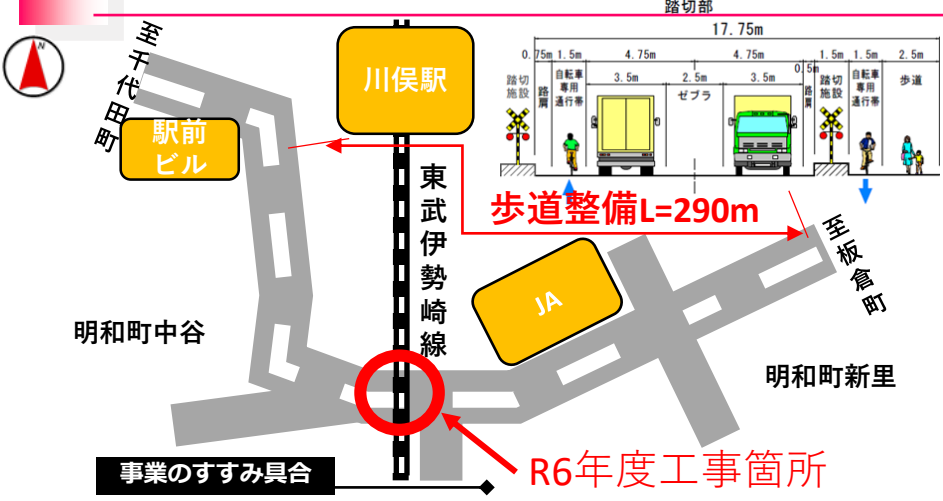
N

至千代田町

川俣駅

駅前ビル

東武伊勢崎線

踏切部

17.75m

0.75m 1.5m 4.75m 4.75m 0.5m 1.5m 1.5m 2.5m

踏切施設

路肩

自転車専用通行帯

3.5m

2.5m

ゼブラ

3.5m

踏切施設

路肩

自転車専用通行帯

歩道

歩道整備L=290m

至板倉町

JA

明和町中谷

明和町新里

R6年度工事箇所

事業のすすみ具合